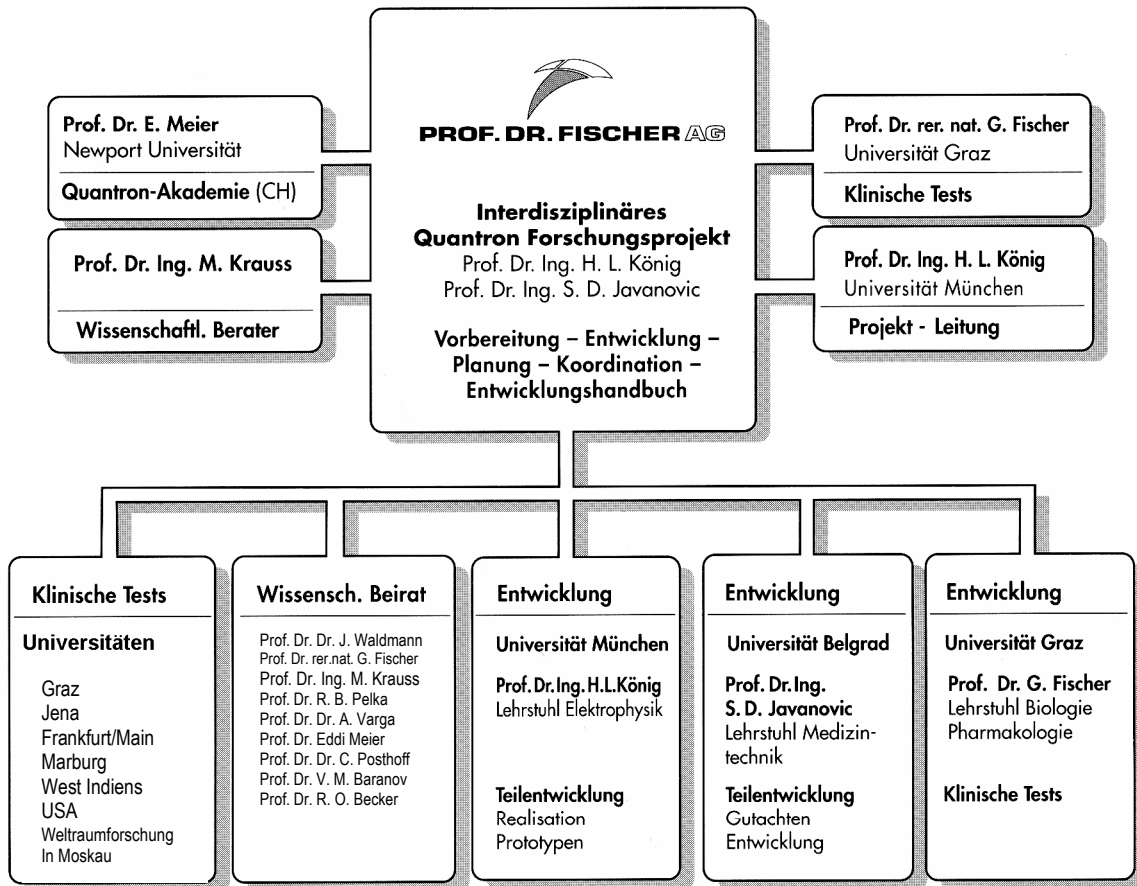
PROF. DR. FISCHER AG

Interdisziplinäres Quantron Forschungsprojekt
Prof. Dr. Ing. H. L. König
Prof. Dr. Ing. S. D. Javanovic

Vorbereitung – Entwicklung – Planung – Koordination – Entwicklungshandbuch

Prof. Dr. E. Meier
Newport Universität
Quantron-Akademie (CH)

Prof. Dr. Ing. M. Krauss
Wissenschaftl. Berater

Prof. Dr. rer. nat. G. Fischer
Universität Graz
Klinische Tests

Prof. Dr. Ing. H. L. König
Universität München
Projekt - Leitung

Klinische Tests
Universitäten
Graz
Jena
Frankfurt/Main
Marburg
West Indiens
USA
Weltraumforschung
In Moskau

Wissensch. Beirat
Prof. Dr. Dr. J. Waldmann
Prof. Dr. rer.nat. G. Fischer
Prof. Dr. Ing. M. Krauss
Prof. Dr. R. B. Pelka
Prof. Dr. Dr. A. Varga
Prof. Dr. Eddi Meier
Prof. Dr. Dr. C. Posthoff
Prof. Dr. V. M. Baranov
Prof. Dr. R. O. Becker

Entwicklung
Universität München
Prof. Dr. Ing. H.L. König
Lehrstuhl Elektrophysik
Teilentwicklung
Realisation
Prototypen

Entwicklung
Universität Belgrad
Prof. Dr. Ing. S. D. Javanovic
Lehrstuhl Medizintechnik
Teilentwicklung
Gutachten
Entwicklung

Entwicklung
Universität Graz
Prof. Dr. G. Fischer
Lehrstuhl Biologie
Pharmakologie
Klinische Tests